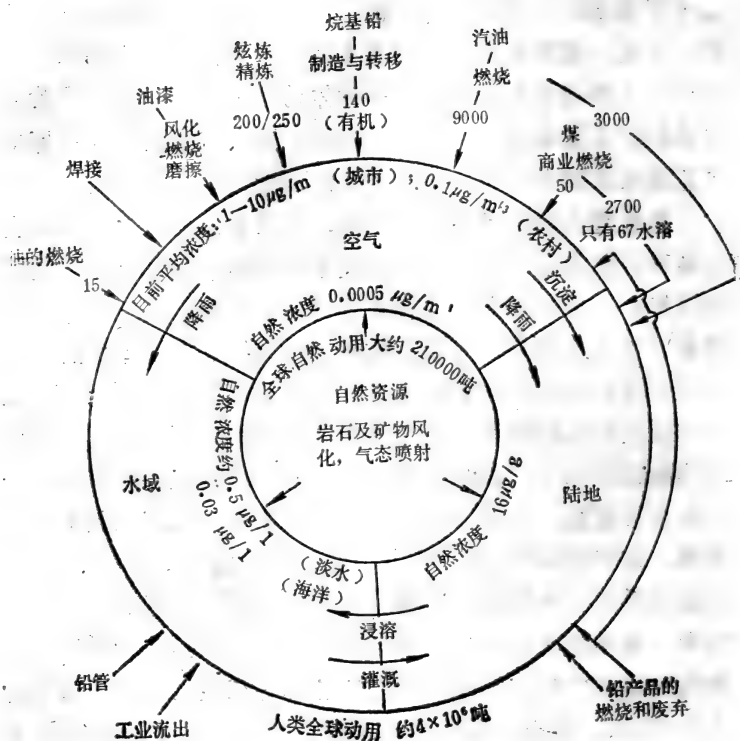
烷基铅
制造与转移
140
（有机）

炫炼
精炼
200/250

汽油
燃烧
9000

油漆
风化
燃烧
磨擦

3000

焊接

煤
商业燃烧
50
2700

目前平均浓度：1—10μg/m　（城市）；0.1μg/m³（农村）

只有67水溶

油的燃烧
15

空气

沉淀

降雨

降雨

自然浓度 0.0005 μg/m³

全球自然动用大约 210000吨

自然资源

岩石及矿物风化，气态喷射

自然浓度约 0.5 μg/1
0.03 μg/1

水域

陆地

自然浓度 16μg/g

（淡水）
（海洋）

浸溶

灌溉

铅管

铅产品的
燃烧和废弃

工业流出

人类全球动用 约4×10⁶吨